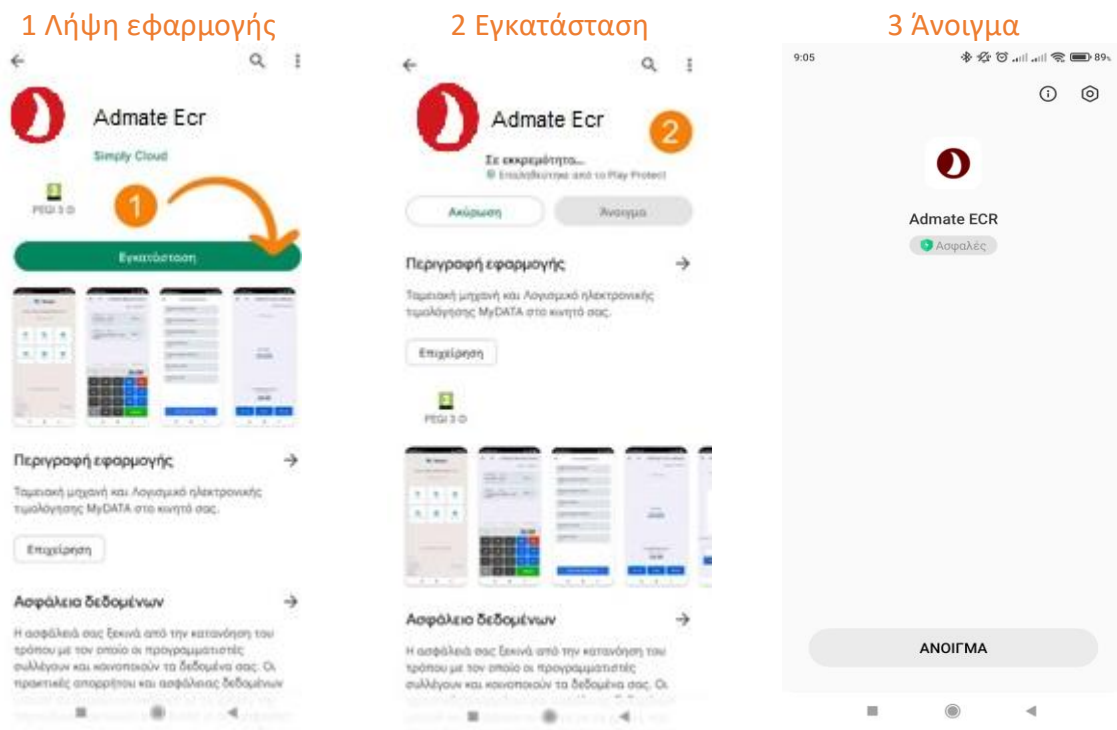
1 Λήψη εφαρμογής

Admate Ecr

Simply Cloud

PEGI 3

1

Εγκατάσταση

Περιγραφή εφαρμογής

Ταμειακή μηχανή και Λογισμικό ηλεκτρονικής τιμολόγησης MyDATA στο κινητό σας.

Επιχείρηση

Ασφάλεια δεδομένων

Η ασφάλειά σας ξεκινά από την κατανόηση του τρόπου με τον οποίο οι προγραμματιστές συλλέγουν και κοινοποιούν τα δεδομένα σας. Οι πρακτικές απορρήτου και ασφάλειας δεδομένων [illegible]

2 Εγκατάσταση

Admate Ecr

2

Σε εκκρεμότητα...

Επαληθεύτηκε από το Play Protect

Ακύρωση

Άνοιγμα

Περιγραφή εφαρμογής

Ταμειακή μηχανή και Λογισμικό ηλεκτρονικής τιμολόγησης MyDATA στο κινητό σας.

Επιχείρηση

PEGI 3

Ασφάλεια δεδομένων

Η ασφάλειά σας ξεκινά από την κατανόηση του τρόπου με τον οποίο οι προγραμματιστές συλλέγουν και κοινοποιούν τα δεδομένα σας. Οι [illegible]

3 Άνοιγμα

9:05

89

Admate ECR

Ασφαλές

ΑΝΟΙΓΜΑ